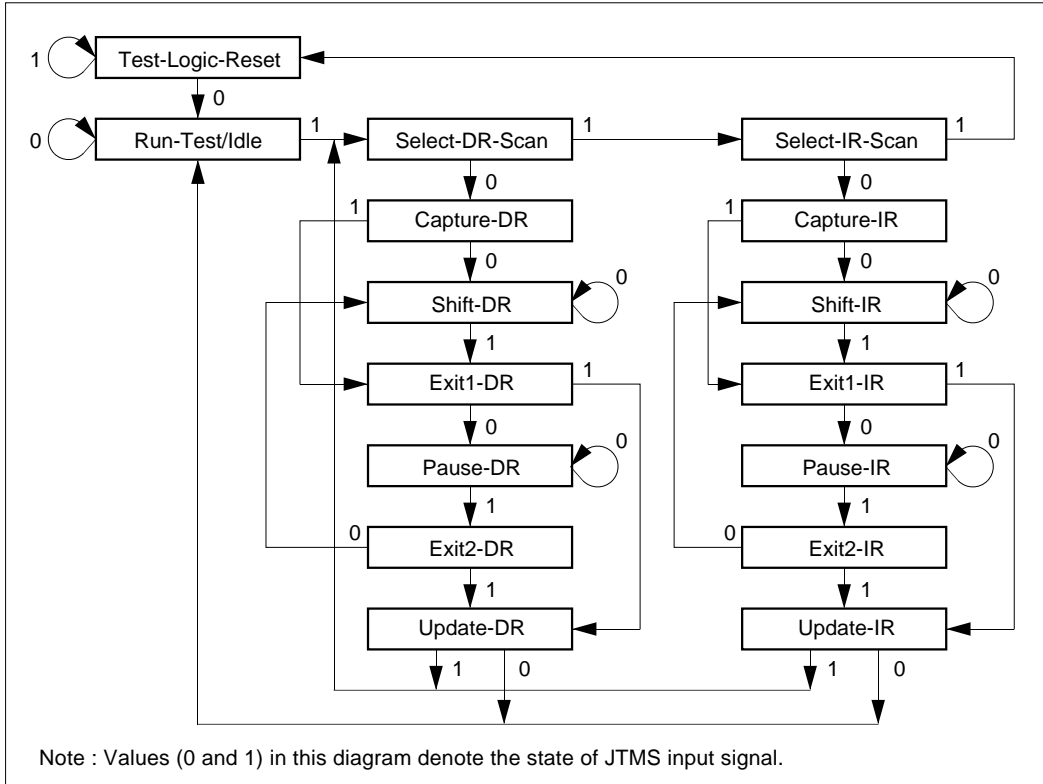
1 Test-Logic-Reset

0

0 Run-Test/Idle 1 Select-DR-Scan 1 Select-IR-Scan 1

0 0

1 Capture-DR 1 Capture-IR

0 0

Shift-DR 0 Shift-IR 0

1 1

Exit1-DR 1 Exit1-IR 1

0 0

Pause-DR 0 Pause-IR 0

1 1

0 Exit2-DR 0 Exit2-IR

1 1

Update-DR Update-IR

1 0 1 0

Note : Values (0 and 1) in this diagram denote the state of JTMS input signal.